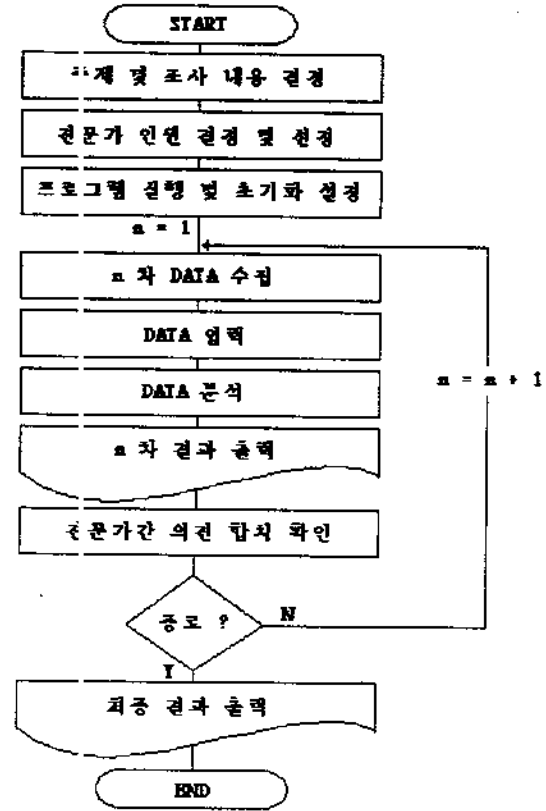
START

과제 및 조사 내용 결정

전문가 인원 결정 및 선정

프로그램 실행 및 초기화 설정

n = 1

n 차 DATA 수집

DATA 입력

DATA 분석

n 차 결과 출력

전문가간 의견 합치 확인

종료 ?

N

n = n + 1

Y

최종 결과 출력

END